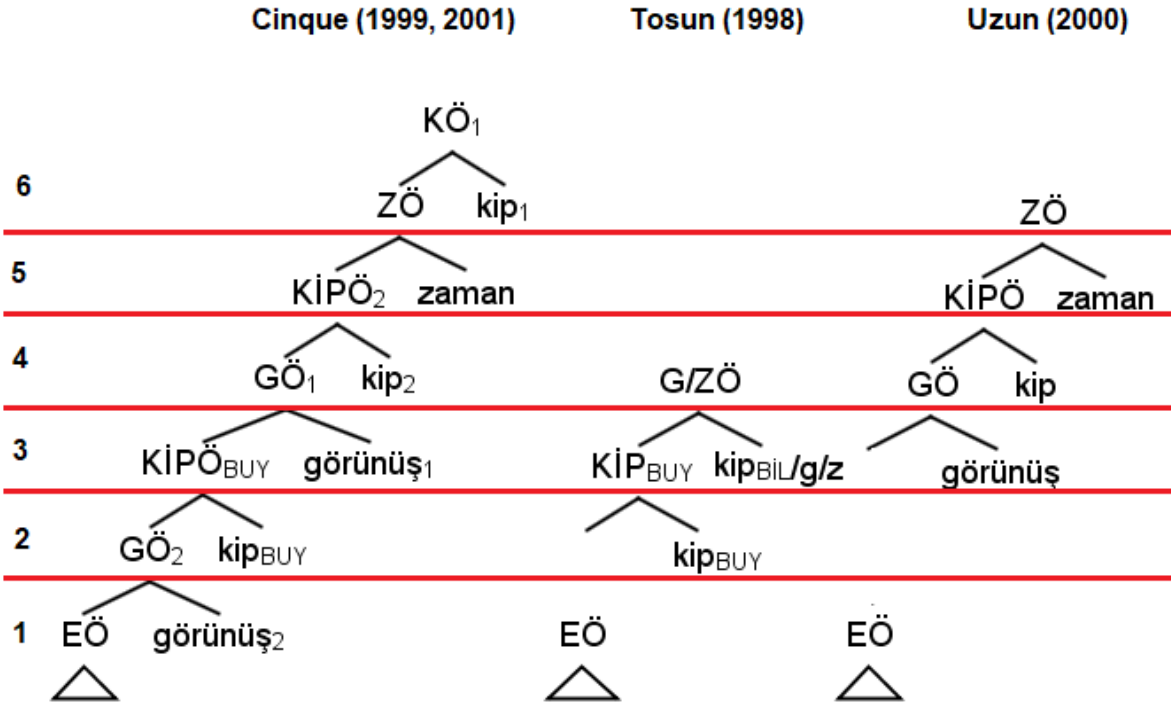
Cinque (1999, 2001)

Tosun (1998)

Uzun (2000)

KÖ$_1$

6

ZÖ kip$_1$

ZÖ

5

KİPÖ$_2$ zaman

KİPÖ zaman

4

GÖ$_1$ kip$_2$

G/ZÖ

GÖ kip

3

KİPÖ$_{BUY}$ görünüş$_1$

KİP$_{BUY}$ kip$_{BİL}$/g/z

görünüş

2

GÖ$_2$ kip$_{BUY}$

kip$_{BUY}$

1

EÖ görünüş$_2$

EÖ

EÖ